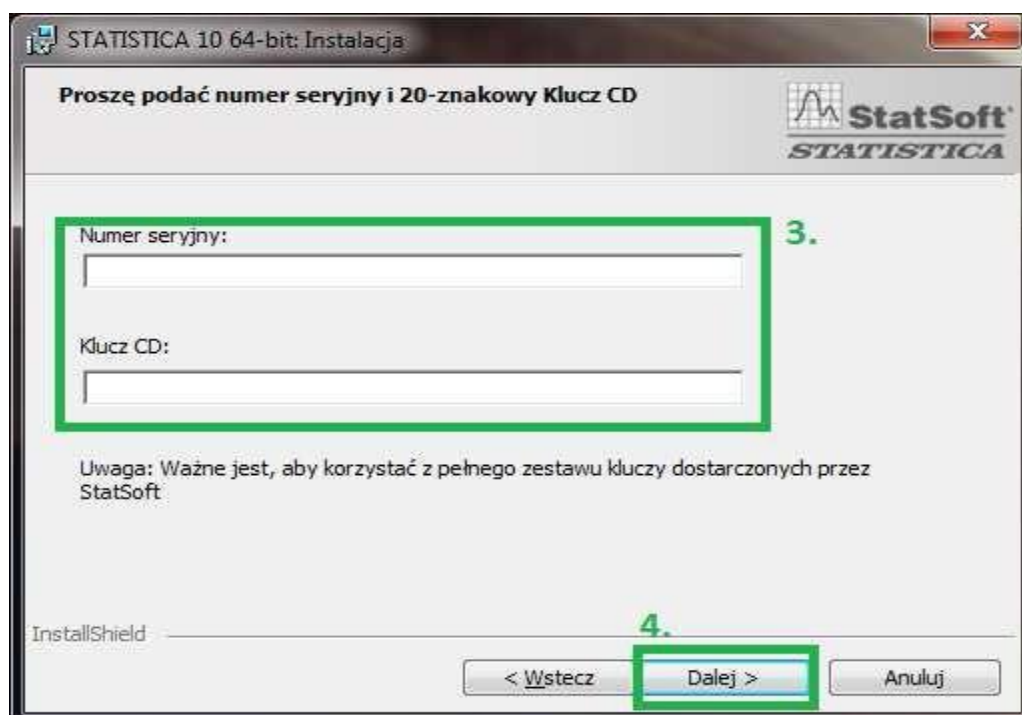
STATISTICA 10 64-bit: Instalacja

Proszę podać numer seryjny i 20-znakowy Klucz CD

StatSoft
STATISTICA

3.

Numer seryjny:

Klucz CD:

Uwaga: Ważne jest, aby korzystać z pełnego zestawu kluczy dostarczonych przez StatSoft

InstallShield

4.

< Wstecz

Dalej >

Anuluj